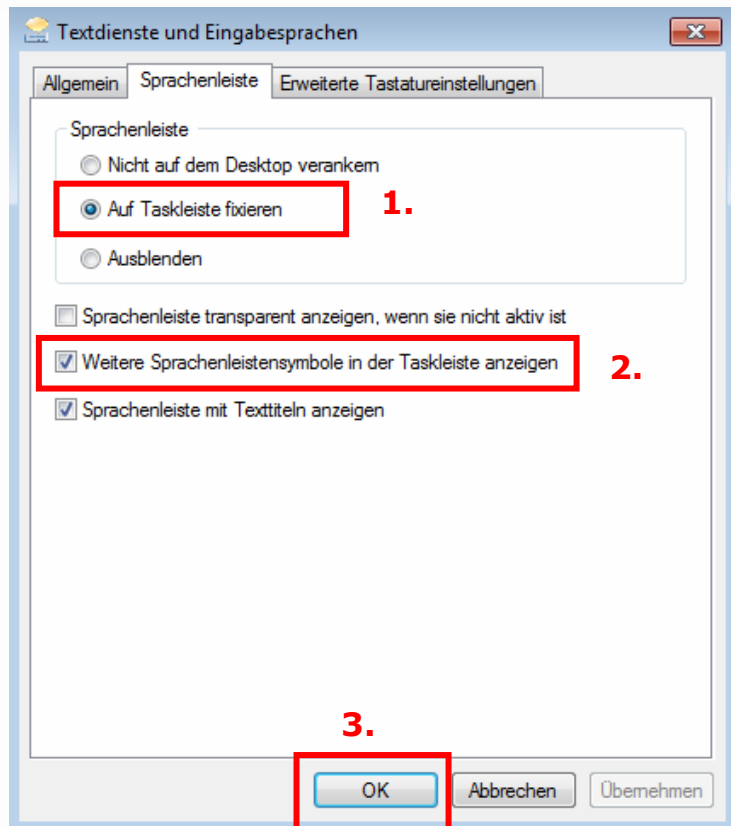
Textdienste und Eingabesprachen

Allgemein | Sprachenleiste | Erweiterte Tastatureinstellungen

Sprachenleiste

Nicht auf dem Desktop verankern

Auf Taskleiste fixieren

1.

Ausblenden

Sprachenleiste transparent anzeigen, wenn sie nicht aktiv ist

Weitere Sprachenleistensymbole in der Taskleiste anzeigen

2.

Sprachenleiste mit Texttiteln anzeigen

3.

OK | Abbrechen | Übernehmen